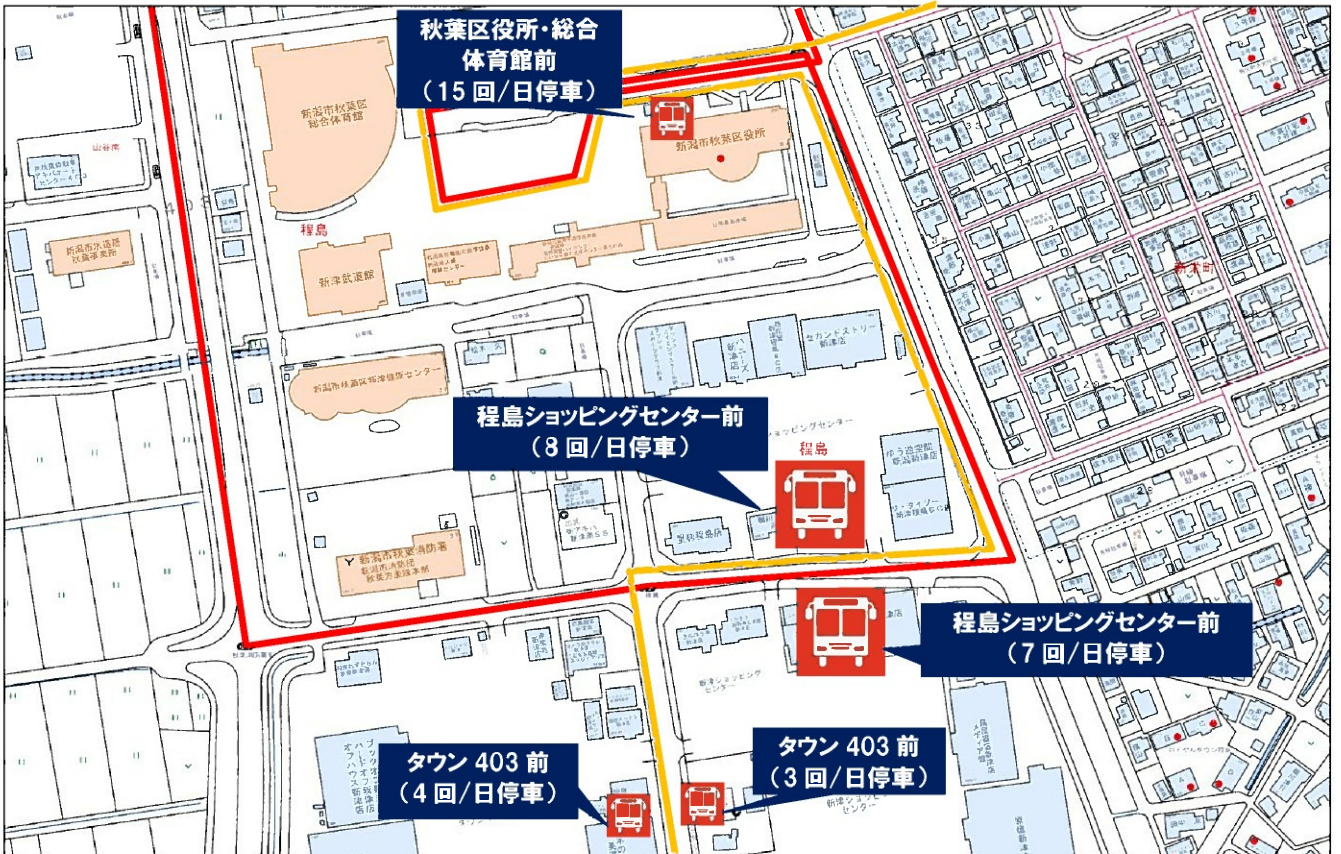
秋葉区役所・総合体育館前
（15 回/日停車）

新潟市秋葉区総合体育館

新潟市秋葉区役所

新潟市水道局秋葉事業所

程島

新津武道館

新潟市秋葉区新津健康センター

程島ショッピングセンター前
（8 回/日停車）

程島

新潟市秋葉消防署

程島ショッピングセンター前
（7 回/日停車）

新津町

タウン 403 前
（4 回/日停車）

タウン 403 前
（3 回/日停車）